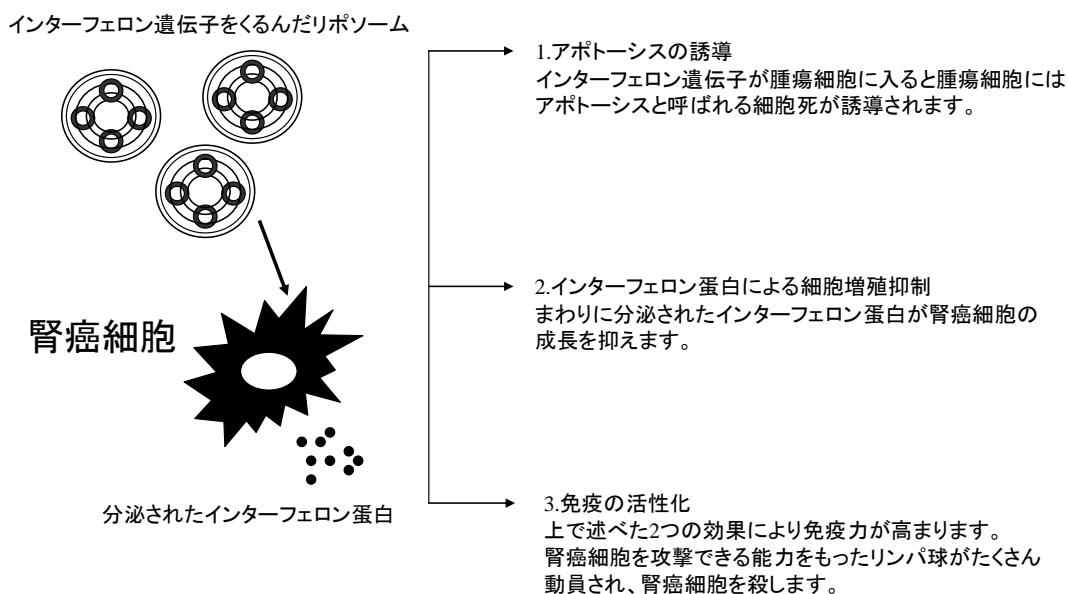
インターフェロン遺伝子をくるんだリポソーム

腎癌細胞

分泌されたインターフェロン蛋白

1.アポトーシスの誘導
インターフェロン遺伝子が腫瘍細胞に入ると腫瘍細胞にはアポトーシスと呼ばれる細胞死が誘導されます。

2.インターフェロン蛋白による細胞増殖抑制
まわりに分泌されたインターフェロン蛋白が腎癌細胞の成長を抑えます。

3.免疫の活性化
上で述べた2つの効果により免疫力が高まります。
腎癌細胞を攻撃できる能力をもったリンパ球がたくさん動員され、腎癌細胞を殺します。